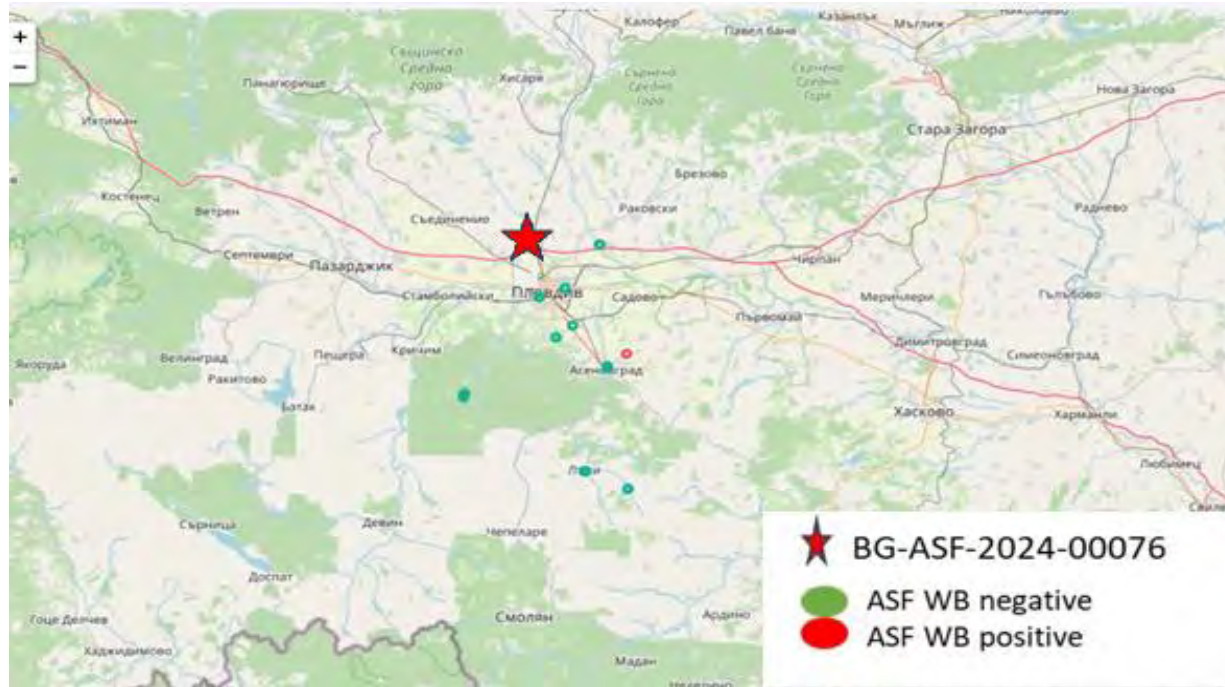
+
−

Калофер
Казанлък
Мъглиж
Павел баня
Средна гора
Сърнена Средна Гора
Сърнена Средна Гора
Панагюрище
Хисаря
Нова Загора
Ихтиман
Стара Загора
Брезово
Костенец
Ветрен
Съединение
Раковски
Раднево
Септември
Пазарджик
Пловдив
Чирпан
Стамболийски
Садово
Меричлери
Гълъбово
Първомай
Велинград
Пещера
Кричим
Димитровград
Симеоновград
Якоруда
Ракитово
Асеновград
Батак
Хасково
Харманли
Любимец
Лъки
Сърница
Девин
Чепеларе
Доспат
Смолян
Гоце Делчев
Ардино
Хаджидимово
Мадан

BG-ASF-2024-00076
ASF WB negative
ASF WB positive